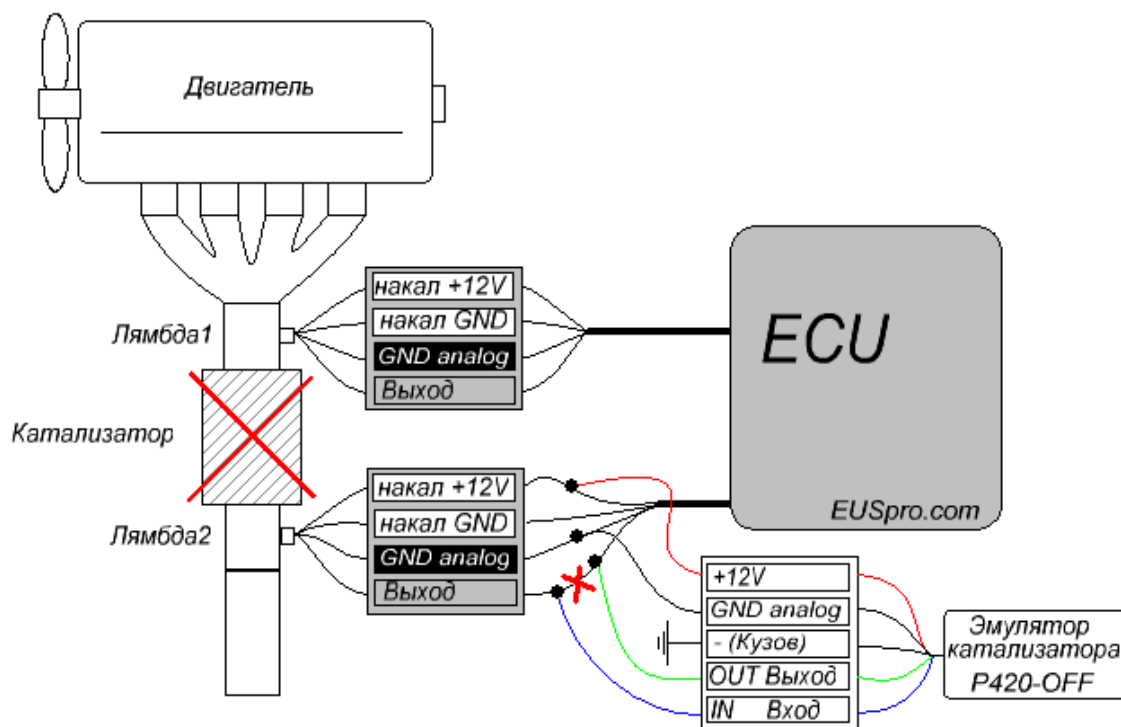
Двигатель

Лямбда1

накал +12V
накал GND
GND analog
Выход

ECU

Катализатор

Лямбда2

накал +12V
накал GND
GND analog
Выход

EUSpro.com

+12V
GND analog
- (Кузов)
OUT Выход
IN Вход

Эмулятор катализатора P420-OFF